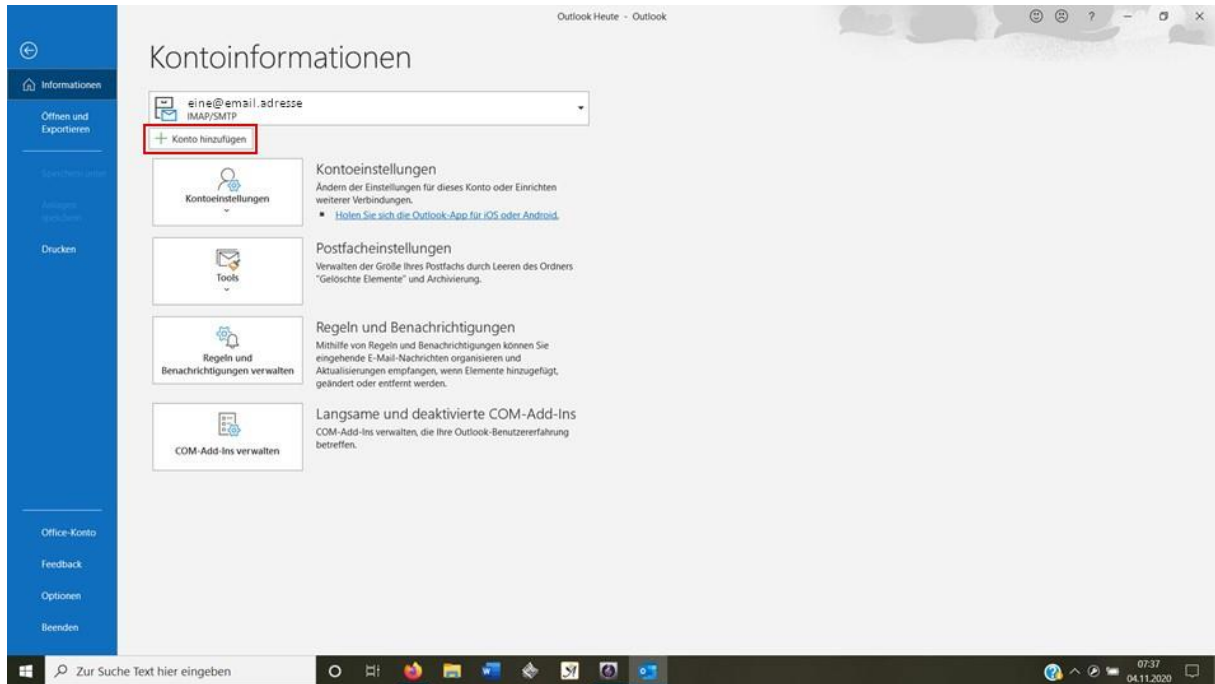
Outlook Heute - Outlook

Informationen

Öffnen und Exportieren

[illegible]

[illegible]

Drucken

Office-Konto

Feedback

Optionen

Beenden

Kontoinformationen

eine@email.adresse
IMAP/SMTP

+ Konto hinzufügen

Kontoeinstellungen

Kontoeinstellungen
Ändern der Einstellungen für dieses Konto oder Einrichten weiterer Verbindungen.
• Holen Sie sich die Outlook-App für iOS oder Android.

Tools

Postfacheinstellungen
Verwalten der Größe Ihres Postfachs durch Leeren des Ordners "Gelöschte Elemente" und Archivierung.

Regeln und Benachrichtigungen verwalten

Regeln und Benachrichtigungen
Mithilfe von Regeln und Benachrichtigungen können Sie eingehende E-Mail-Nachrichten organisieren und Aktualisierungen empfangen, wenn Elemente hinzugefügt, geändert oder entfernt werden.

COM-Add-Ins verwalten

Langsame und deaktivierte COM-Add-Ins
COM-Add-Ins verwalten, die Ihre Outlook-Benutzererfahrung betreffen.

Zur Suche Text hier eingeben

07:37
04.11.2020